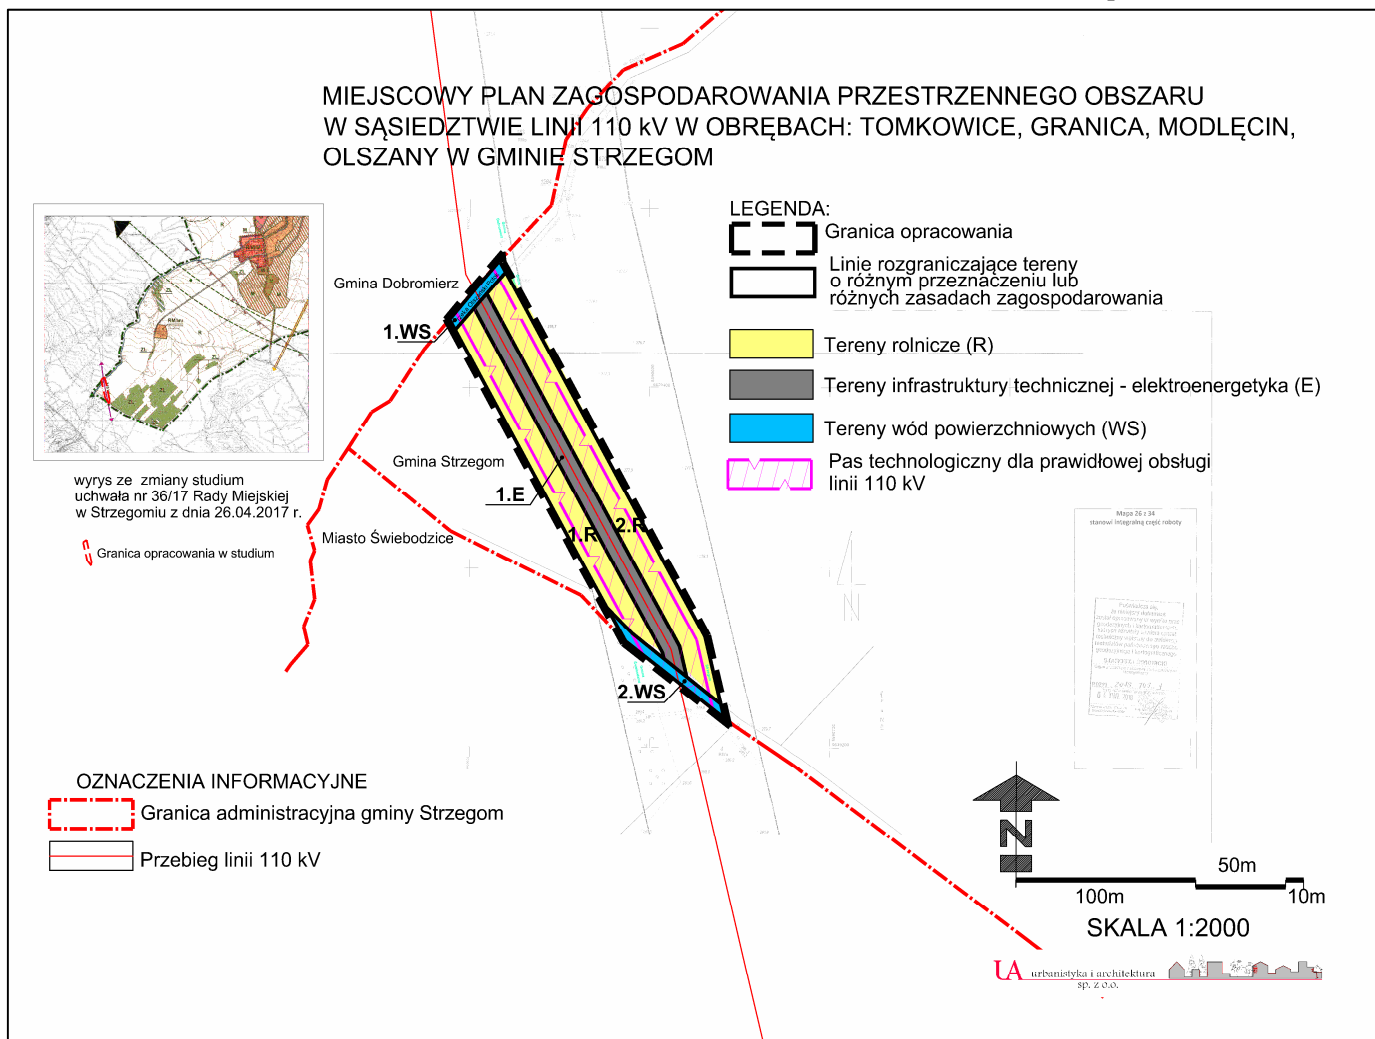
MIEJSCOWY PLAN ZAGOSPODAROWANIA PRZESTRZENNEGO OBSZARU W SĄSIEDZTWIE LINII 110 kV W OBRĘBACH: TOMKOWICE, GRANICA, MODLĘCIN, OLSZANY W GMINIE STRZEGOM

LEGENDA:
Granica opracowania
Linie rozgraniczające tereny o różnym przeznaczeniu lub różnych zasadach zagospodarowania
Tereny rolnicze (R)
Tereny infrastruktury technicznej - elektroenergetyka (E)
Tereny wód powierzchniowych (WS)
Pas technologiczny dla prawidłowej obsługi linii 110 kV

wyrys ze zmiany studium uchwała nr 36/17 Rady Miejskiej w Strzegomiu z dnia 26.04.2017 r.

Granica opracowania w studium

Gmina Dobromierz
1.WS
Gmina Strzegom
1.E
Miasto Świebodzice
1.R
2.R
2.WS

Mapa 26 z 34
stanowi integralną część roboty

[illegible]

N

50m
100m
10m
SKALA 1:2000

OZNACZENIA INFORMACYJNE
Granica administracyjna gminy Strzegom
Przebieg linii 110 kV

UA urbanistyka i architektura sp. z o.o.